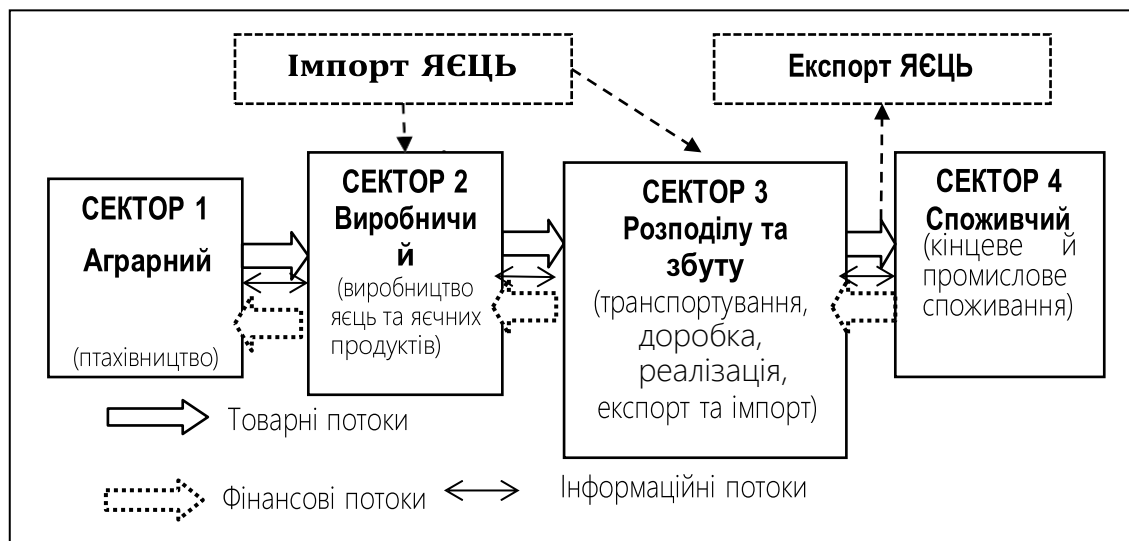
Імпорт ЯЄЦЬ

Експорт ЯЄЦЬ

СЕКТОР 1
Аграрний
(птахівництво)

СЕКТОР 2
Виробничий
(виробництво яєць та яєчних продуктів)

СЕКТОР 3
Розподілу та збуту
(транспортування, доробка, реалізація, експорт та імпорт)

СЕКТОР 4
Споживчий
(кінцеве й промислове споживання)

Товарні потоки

Фінансові потоки

Інформаційні потоки